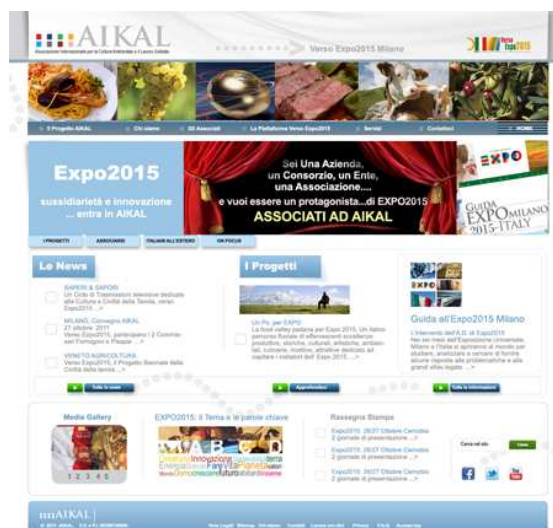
AIKAL

Associazione Internazionale per la Cultura Ambientale e il Lavoro Globale

Verso Expo2015 Milano

Verso Expo2015

Il Progetto AIKAL | Chi siamo | Gli Associati | La Piattaforma Verso Expo2015 | Servizi | Contatti | HOME

Expo2015

sussidiarietà e innovazione ... entra in AIKAL

Sei Una Azienda, un Consorzio, un Ente, una Associazione... e vuoi essere un protagonista...di EXPO2015

ASSOCIATI AD AIKAL

EXPO

GUIDA EXPO MILANO 2015-ITALY

I PROGETTI | ABBONAMENTI | ITALIANI ALL'ESTERO | ON FOCUS

Le News

SAPERI & SAPORI
Un Ciclo di Trasmissioni televisive dedicate alla Cultura e Civiltà della Tavola, verso Expo2015 ...>

MILANO, Convegno AIKAL
27 ottobre 2011
Verso Expo2015, partecipano i 2 Comitati per i Formaggi e Pasqua ...>

VENETO AGRICOLTURA
Verso Expo2015, Il Progetto Biennale della Civiltà della tavola ...>

Tutte le news

I Progetti

Un Po, per EXPO
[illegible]

Approfondisci

EXPO

Guida all'Expo2015 Milano

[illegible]

Tutte le informazioni

Media Gallery

1 2 3 4 5

EXPO2015: Il Tema e le parole chiave

Innovazione Energia Pianeta Futuro

Rassegna Stampa

Expo2015: 26/27 Ottobre Cernobbio 2 giornate di presentazione ...>

Expo2015: 26/27 Ottobre Cernobbio 2 giornate di presentazione ...>

Expo2015: 26/27 Ottobre Cernobbio 2 giornate di presentazione ...>

Cerca nel sito

AIKAL

© 2011 AIKAL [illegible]

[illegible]